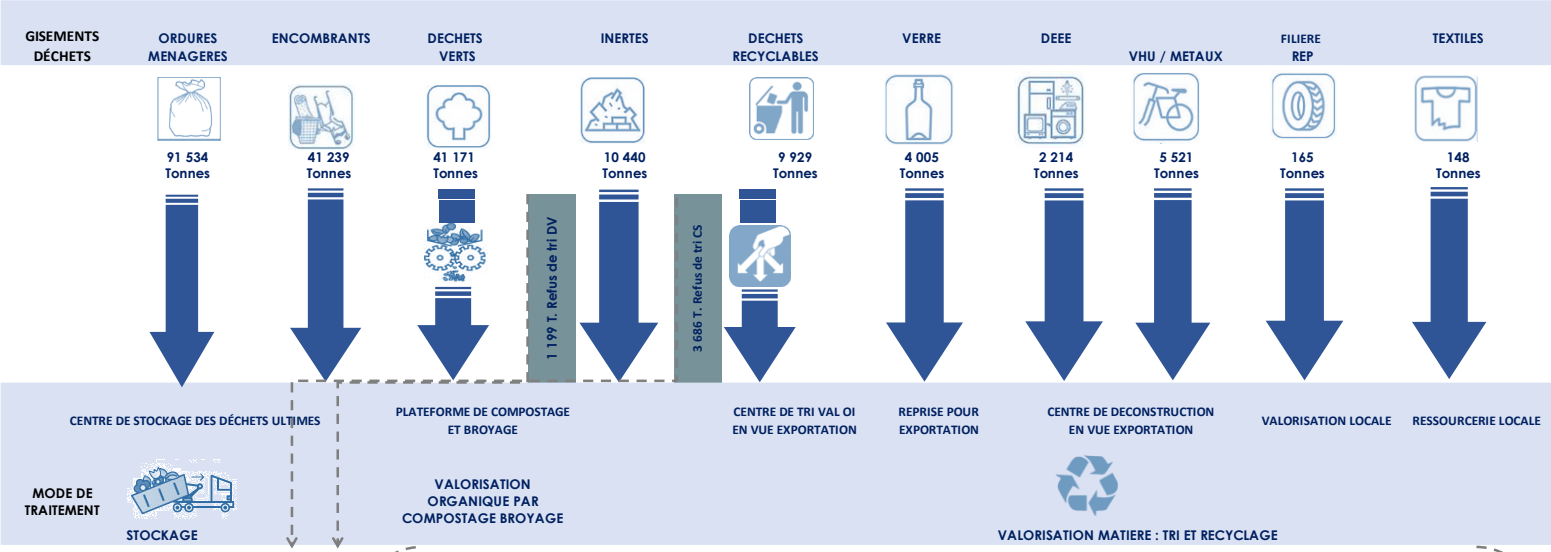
GISEMENTS DÉCHETS

ORDURES MENAGERES
91 534 Tonnes

ENCOMBRANTS
41 239 Tonnes

DECHETS VERTS
41 171 Tonnes

1 199 T. Refus de tri DV

INERTES
10 440 Tonnes

3 686 T. Refus de tri CS

DECHETS RECYCLABLES
9 929 Tonnes

VERRE
4 005 Tonnes

DEEE
2 214 Tonnes

VHU / METAUX
5 521 Tonnes

FILIERE REP
165 Tonnes

TEXTILES
148 Tonnes

CENTRE DE STOCKAGE DES DÉCHETS ULTIMES

PLATEFORME DE COMPOSTAGE ET BROYAGE

CENTRE DE TRI VAL OI EN VUE EXPORTATION

REPRISE POUR EXPORTATION

CENTRE DE DECONSTRUCTION EN VUE EXPORTATION

VALORISATION LOCALE

RESSOURCERIE LOCALE

MODE DE TRAITEMENT

STOCKAGE

VALORISATION ORGANIQUE PAR COMPOSTAGE BROYAGE

VALORISATION MATIERE : TRI ET RECYCLAGE